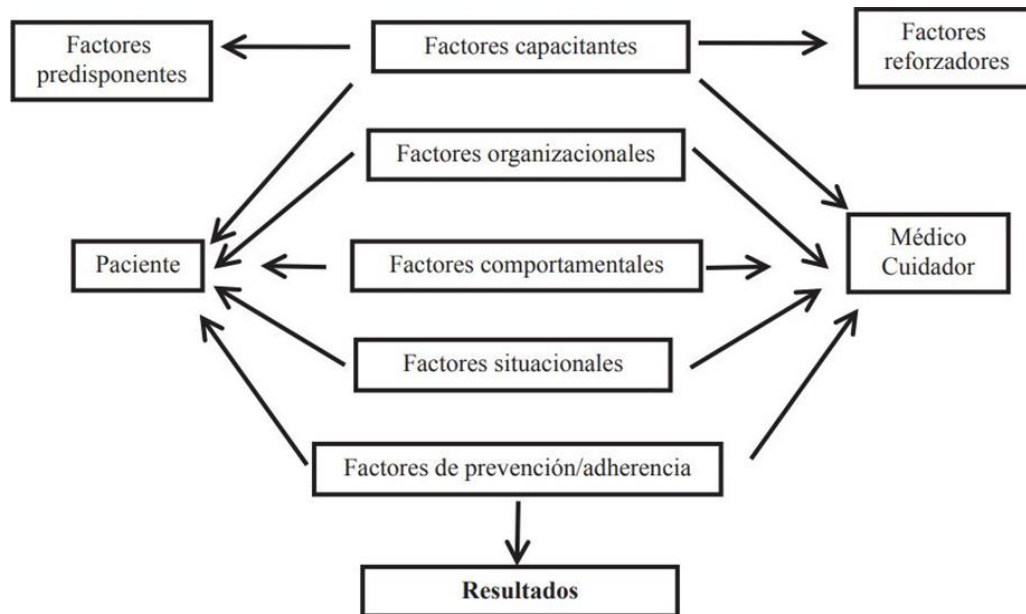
Factores predisponentes

Factores capacitantes

Factores reforzadores

Factores organizacionales

Paciente

Factores comportamentales

Médico Cuidador

Factores situacionales

Factores de prevención/adherencia

Resultados